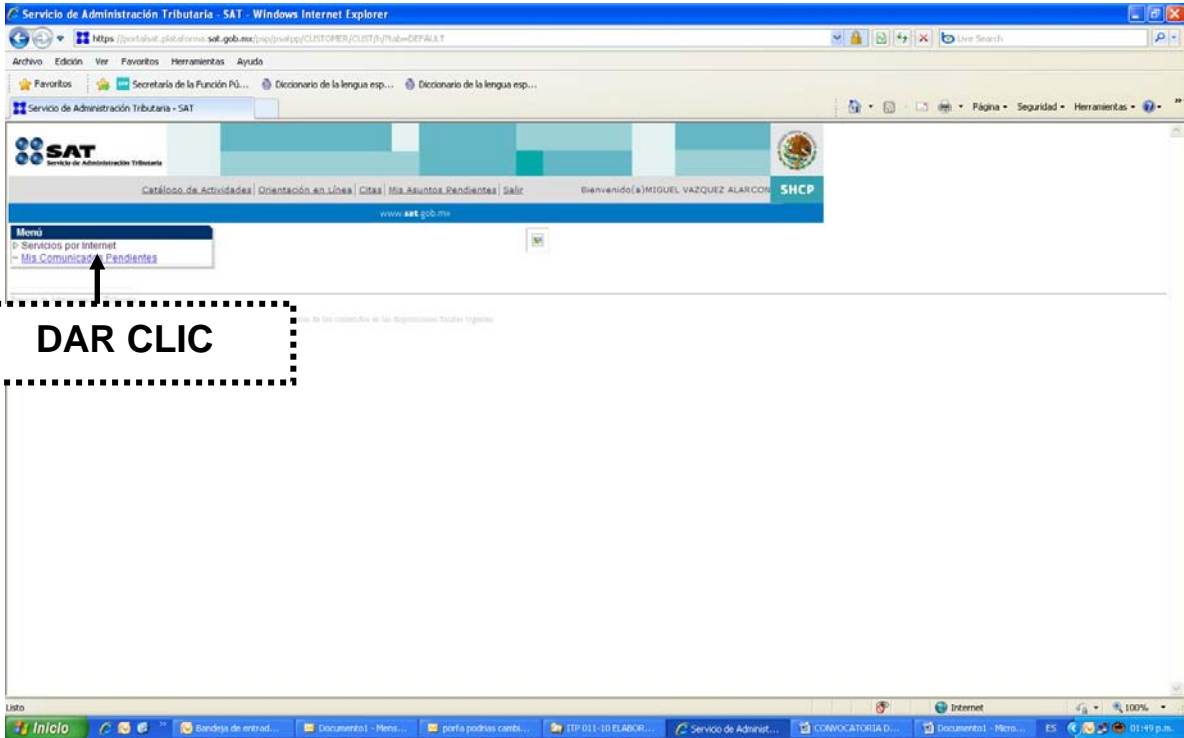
Servicio de Administración Tributaria - SAT - Windows Internet Explorer

https://portalsat.plataforma.sat.gob.mx/psp/psatpp/CUSTOMER/CUST/h/?tab=DEFAULT

Live Search

Archivo Edición Ver Favoritos Herramientas Ayuda

Favoritos | Secretaría de la Función Pú... | Diccionario de la lengua esp... | Diccionario de la lengua esp...

Servicio de Administración Tributaria - SAT

Página • Seguridad • Herramientas •

SAT Servicio de Administración Tributaria

Catálogo de Actividades | Orientación en Línea | Citas | Mis Asuntos Pendientes | Salir

Bienvenido(a)MIGUEL VAZQUEZ ALARCON

SHCP

www.sat.gob.mx

Menú
Servicios por Internet
Mis Comunicados Pendientes

DAR CLIC

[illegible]

Listo

Internet

100%

Inicio | Bandeja de entrad... | Documento1 - Mens... | porfa podrias cambi... | ITP 011-10 ELABOR... | Servicio de Administ... | CONVOCATORIA D... | Documento1 - Micro... | ES | 01:49 p.m.